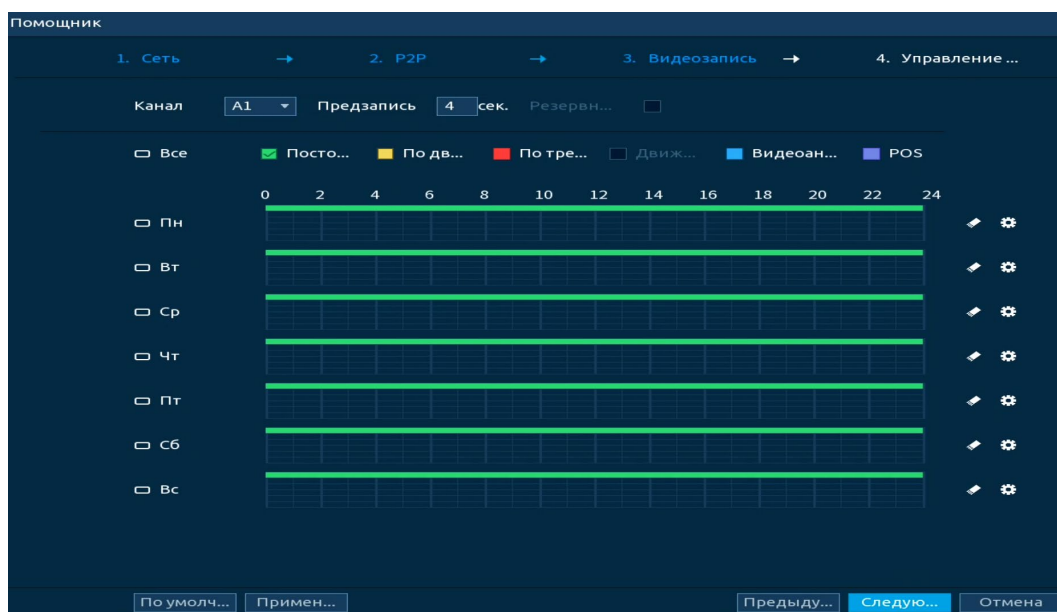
Помощник

1. Сеть → 2. P2P → 3. Видеозапись → 4. Управление ...

Канал A1 Предзапись 4 сек. Резервн...

Все Посто... По дв... По тре... Движ... Видеоан... POS

0 2 4 6 8 10 12 14 16 18 20 22 24

Пн

Вт

Ср

Чт

Пт

Сб

Вс

По умолч... Примен... Предыду... Следую... Отмена